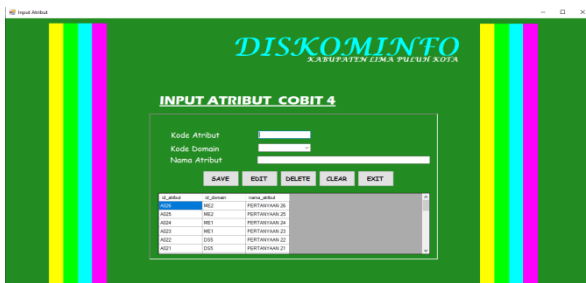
Input Atribut

DISKOMINFO
KABUPATEN LIMA PULUH KOTA

INPUT ATRIBUT COBIT 4

Kode Atribut
Kode Domain
Nama Atribut

SAVE EDIT DELETE CLEAR EXIT

| id_atribut | id_domain | nama_atribut |
|---|---|---|
| A026 | ME2 | PERTANYAAN 26 |
| A025 | ME2 | PERTANYAAN 25 |
| A024 | ME1 | PERTANYAAN 24 |
| A023 | ME1 | PERTANYAAN 23 |
| A022 | DS5 | PERTANYAAN 22 |
| A021 | DS5 | PERTANYAAN 21 |